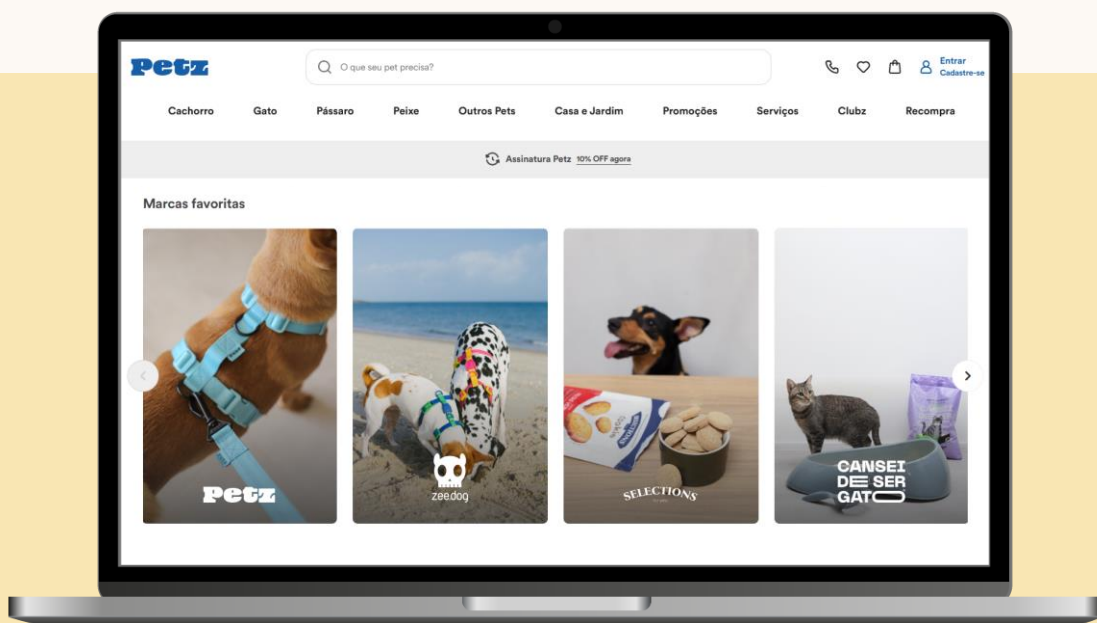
Petz

O que seu pet precisa?

Entrar
Cadastre-se

Cachorro Gato Pássaro Peixe Outros Pets Casa e Jardim Promoções Serviços Clubz Recompra

Assinatura Petz 10% OFF agora

Marcas favoritas

Petz

zee.dog

SELECTIONS

CANSEI DE SER GATO